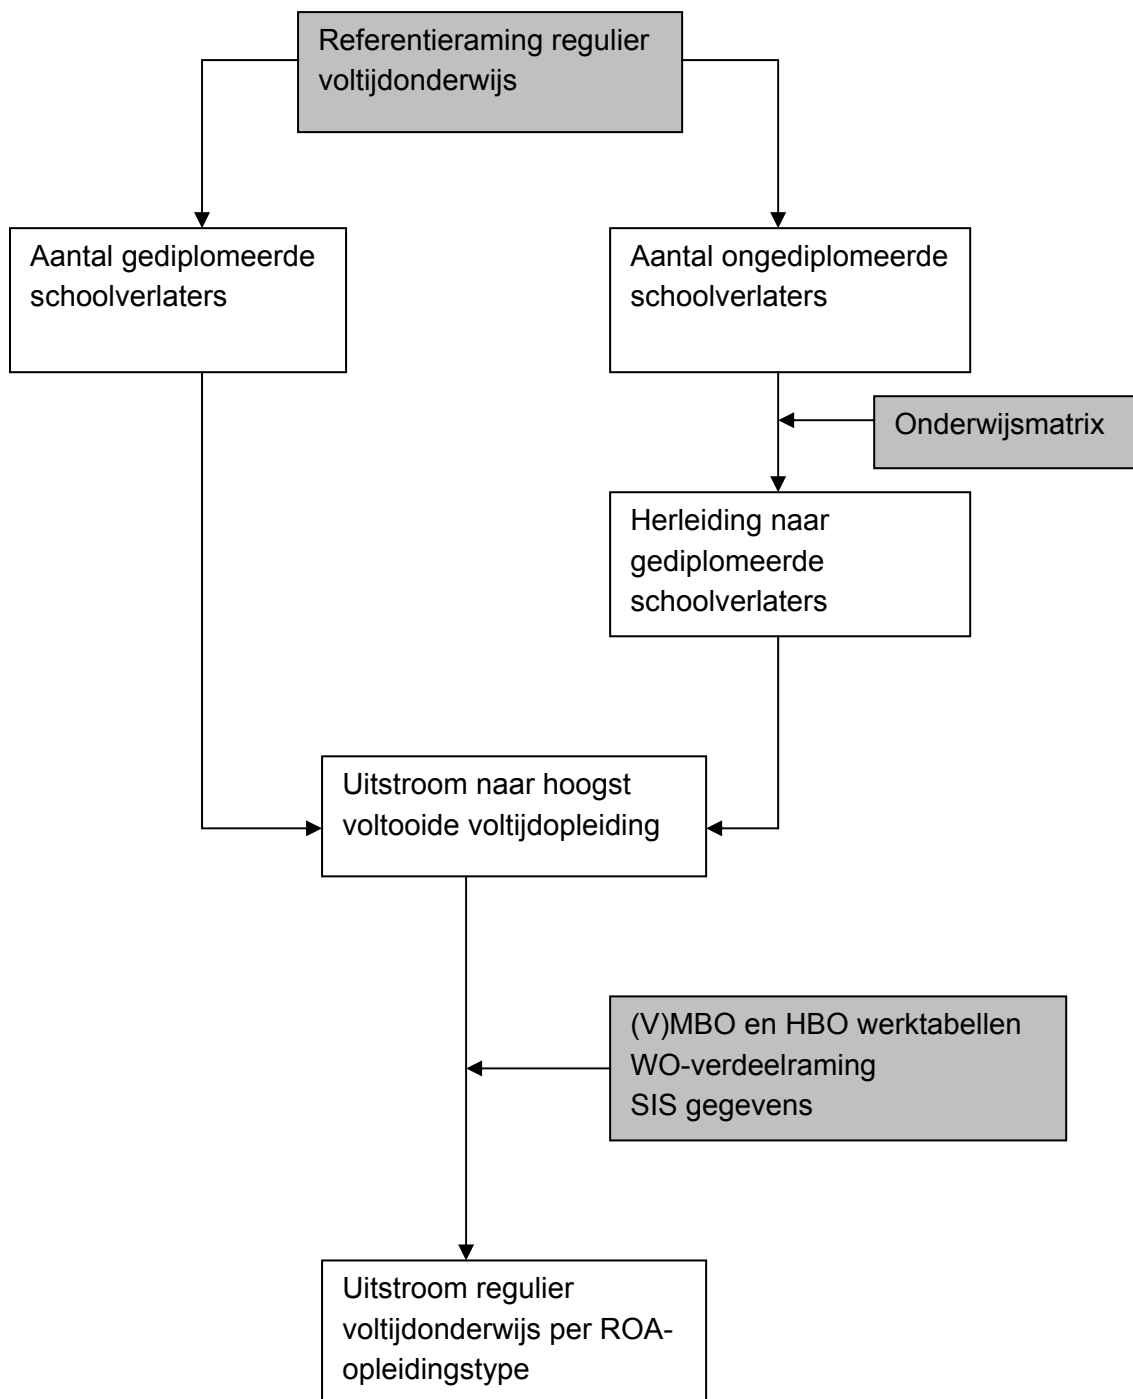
Referentieraming regulier voltijdonderwijs

Aantal gediplomeerde schoolverlaters

Aantal ongediplomeerde schoolverlaters

Onderwijsmatrix

Herleiding naar gediplomeerde schoolverlaters

Uitstroom naar hoogst voltooide voltijdopleiding

(V)MBO en HBO werktabellen
WO-verdeelraming
SIS gegevens

Uitstroom regulier voltijdonderwijs per ROA-opleidingstype